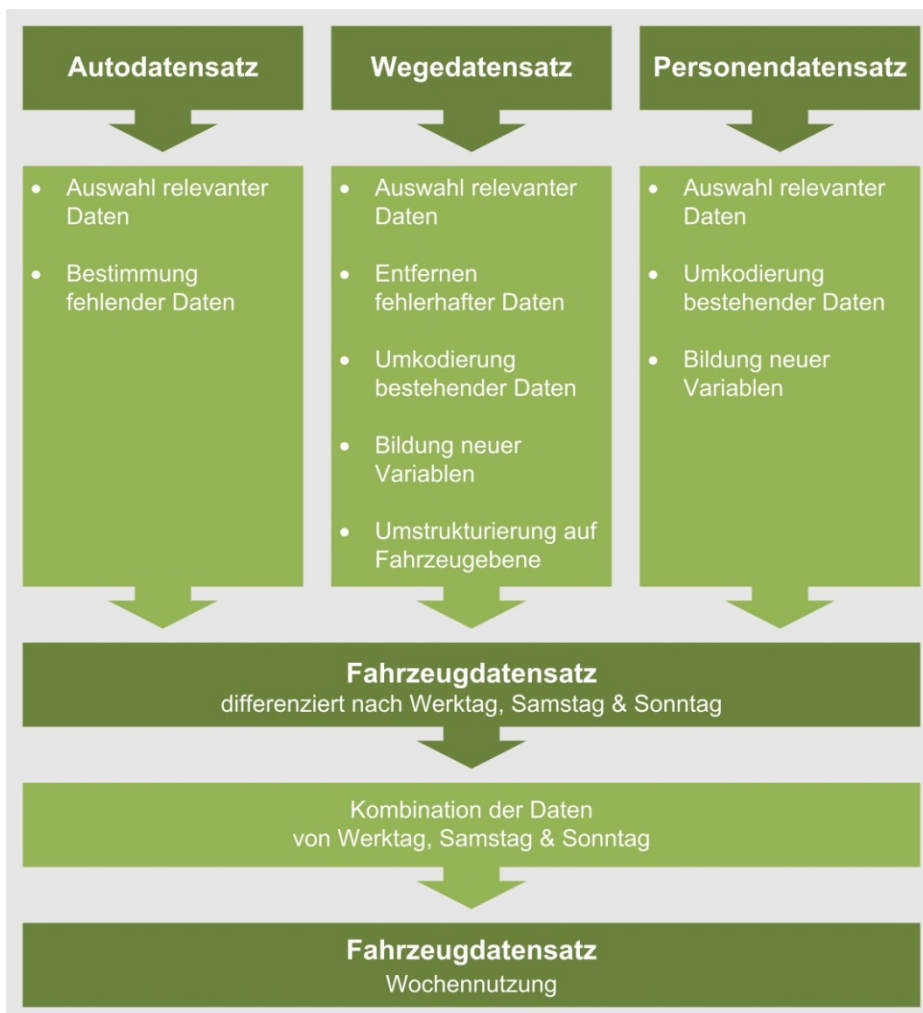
Autodatensatz

Wegedatensatz

Personendatensatz

- Auswahl relevanter Daten
- Bestimmung fehlender Daten

- Auswahl relevanter Daten
- Entfernen fehlerhafter Daten
- Umkodierung bestehender Daten
- Bildung neuer Variablen
- Umstrukturierung auf Fahrzeugebene

- Auswahl relevanter Daten
- Umkodierung bestehender Daten
- Bildung neuer Variablen

Fahrzeugdatensatz
differenziert nach Werktag, Samstag & Sonntag

Kombination der Daten
von Werktag, Samstag & Sonntag

Fahrzeugdatensatz
Wochennutzung